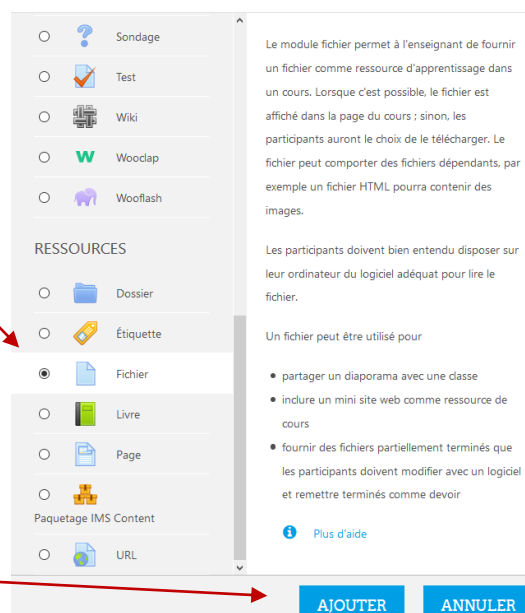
Sondage
Test
Wiki
W Wooclap
Wooflash

RESSOURCES

Dossier
Étiquette
Fichier
Livre
Page
Paquetage IMS Content
URL

Le module fichier permet à l'enseignant de fournir un fichier comme ressource d'apprentissage dans un cours. Lorsque c'est possible, le fichier est affiché dans la page du cours ; sinon, les participants auront le choix de le télécharger. Le fichier peut comporter des fichiers dépendants, par exemple un fichier HTML pourra contenir des images.

Les participants doivent bien entendu disposer sur leur ordinateur du logiciel adéquat pour lire le fichier.

Un fichier peut être utilisé pour

- partager un diaporama avec une classe
- inclure un mini site web comme ressource de cours
- fournir des fichiers partiellement terminés que les participants doivent modifier avec un logiciel et remettre terminés comme devoir

Plus d'aide

AJOUTER
ANNULER